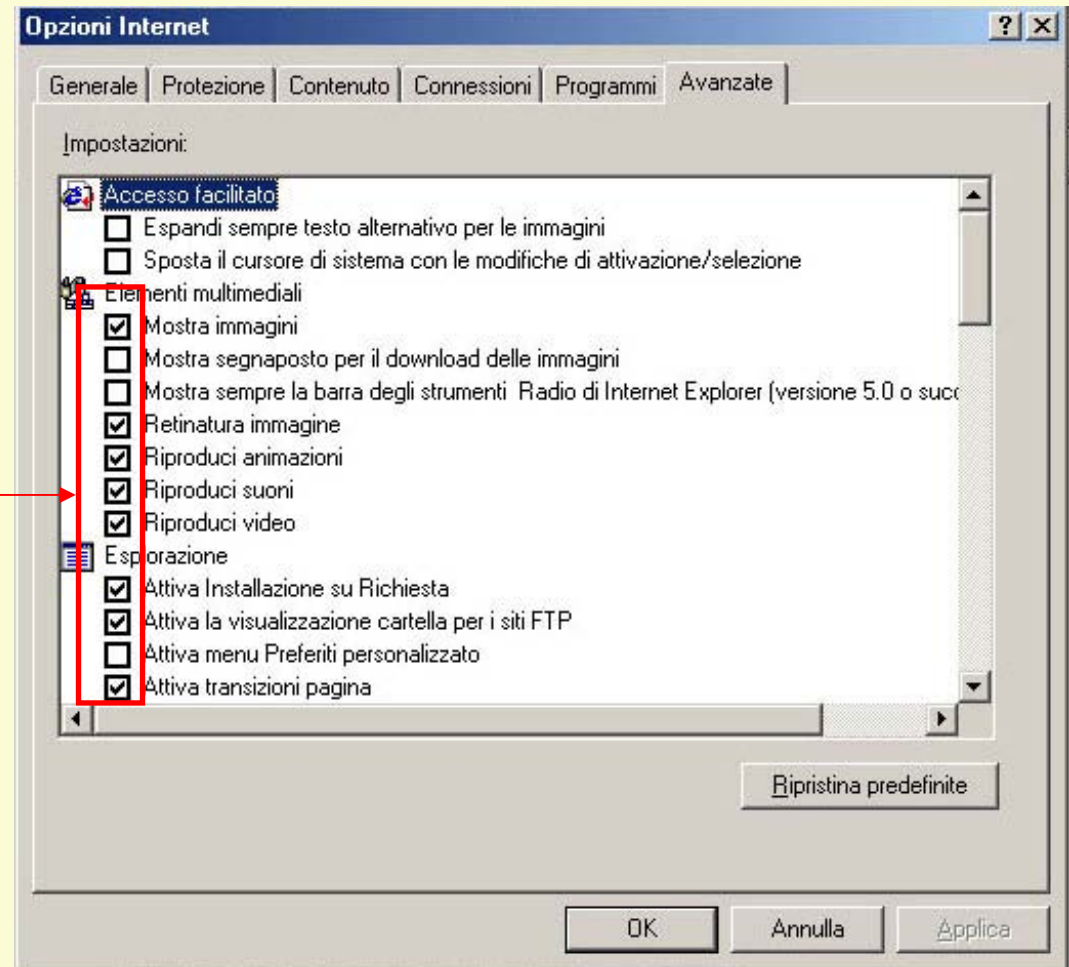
Opzioni Internet

? X

Generale | Protezione | Contenuto | Connessioni | Programmi | Avanzate

Impostazioni:

Accesso facilitato
Espandi sempre testo alternativo per le immagini
Sposta il cursore di sistema con le modifiche di attivazione/selezione
Elementi multimediali
Mostra immagini
Mostra segnaposto per il download delle immagini
Mostra sempre la barra degli strumenti Radio di Internet Explorer (versione 5.0 o succ
Retinatura immagine
Riproduci animazioni
Riproduci suoni
Riproduci video
Esplorazione
Attiva Installazione su Richiesta
Attiva la visualizzazione cartella per i siti FTP
Attiva menu Preferiti personalizzato
Attiva transizioni pagina

Ripristina predefinite

OK | Annulla | Applica